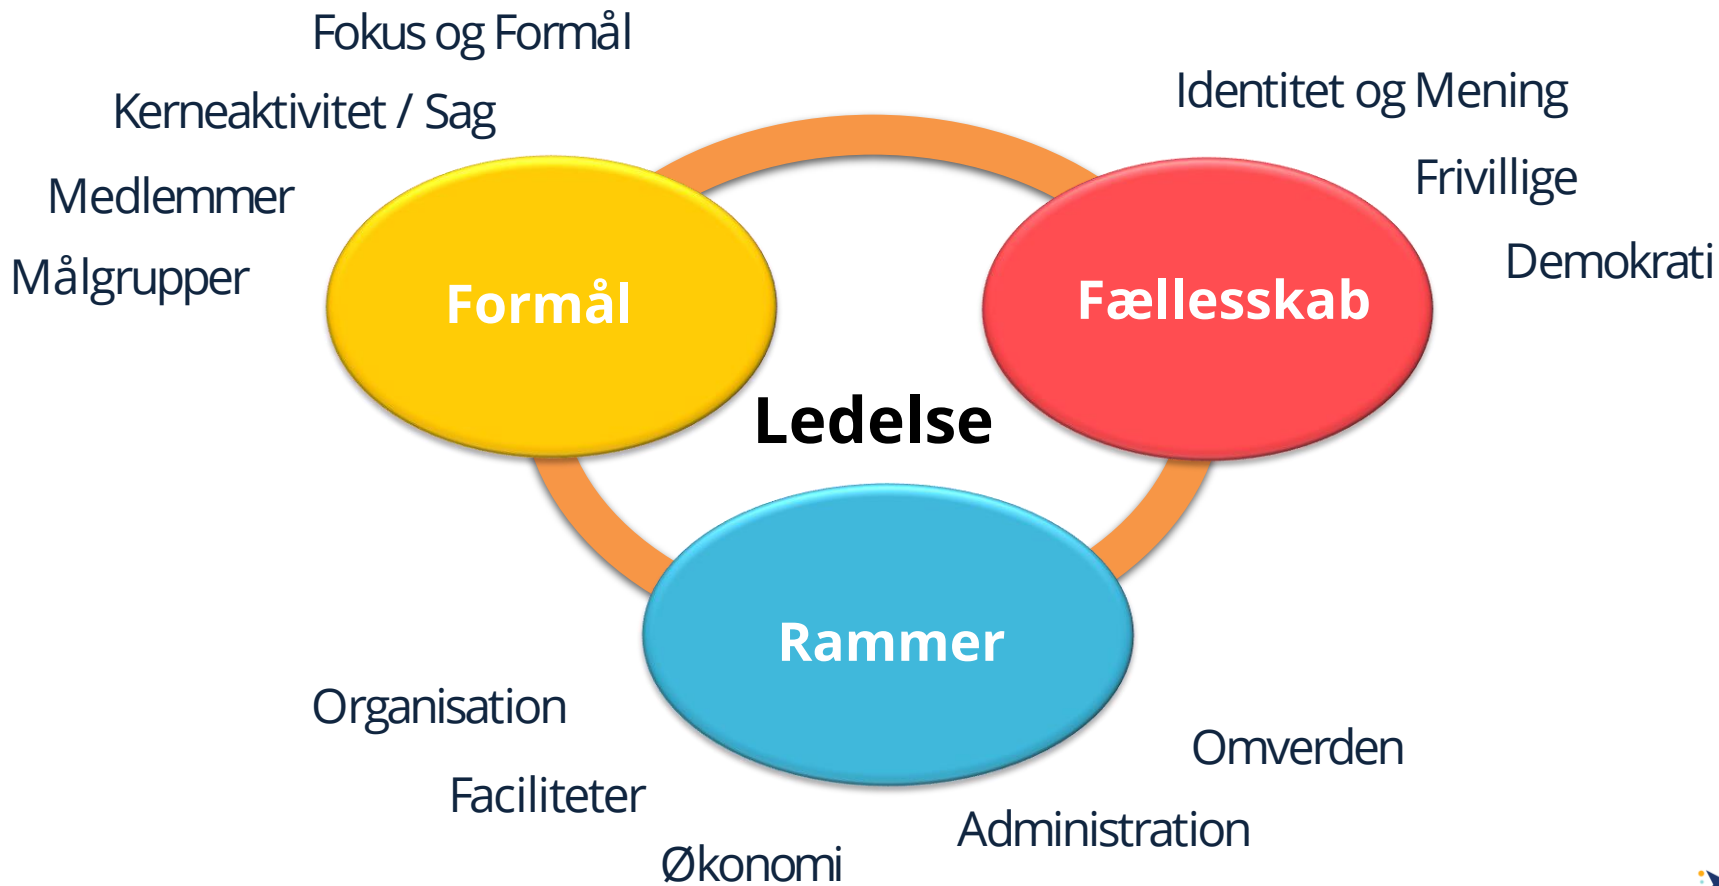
Fokus og Formål

Kerneaktivitet / Sag

Medlemmer

Målgrupper

Formål

Identitet og Mening

Frivillige

Demokrati

Fællesskab

Ledelse

Rammer

Organisation

Faciliteter

Økonomi

Omverden

Administration